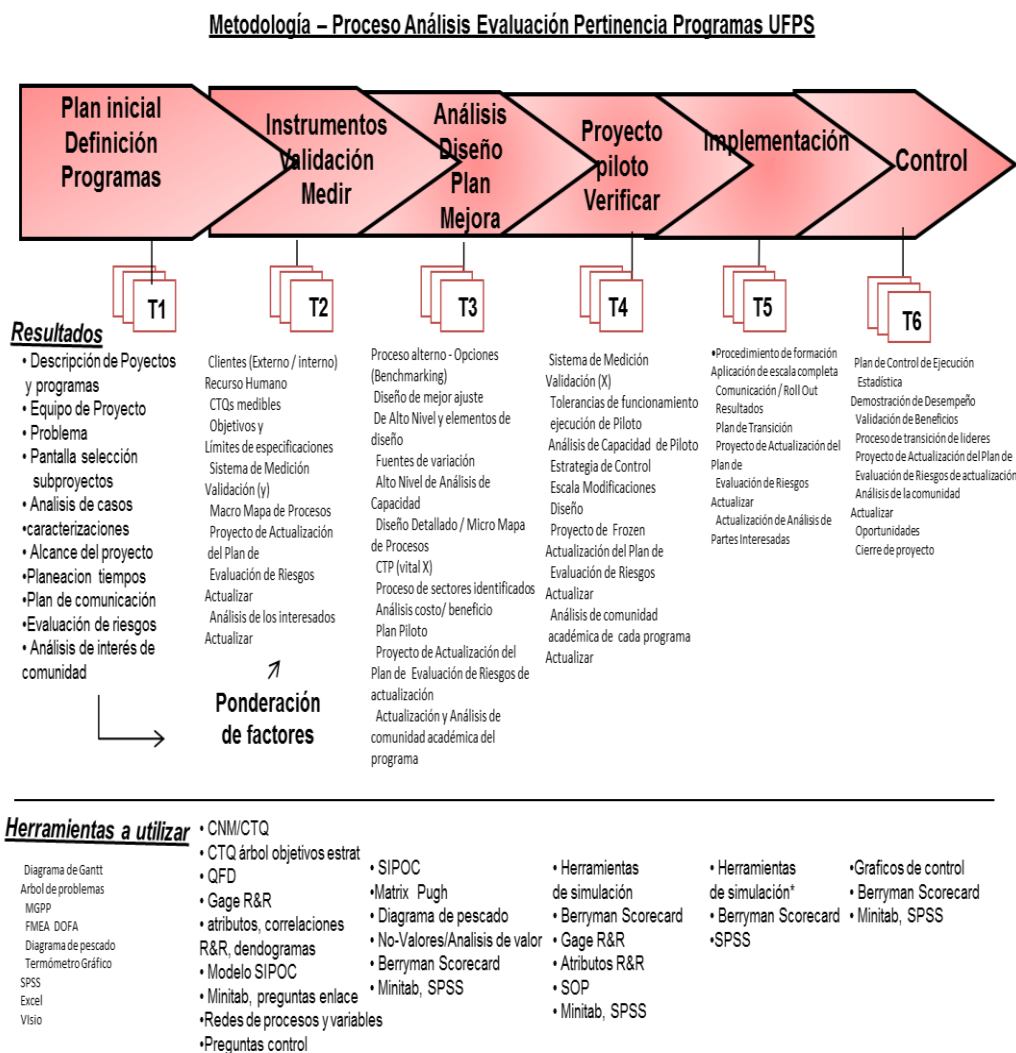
Metodología – Proceso Análisis Evaluación Pertinencia Programas UFPS

Plan inicial Definición Programas

Instrumentos Validación Medir

Análisis Diseño Plan Mejora

Proyecto piloto Verificar

Implementación

Control

T1

T2

T3

T4

T5

T6

Resultados
• Descripción de Poyectos y programas
• Equipo de Proyecto
• Problema
• Pantalla selección subproyectos
• Analisis de casos
•caracterizaciones
• Alcance del proyecto
•Planeacion tiempos
•Plan de comunicación
•Evaluación de riesgos
• Análisis de interés de comunidad

Clientes (Externo / interno)
Recurso Humano
CTQs medibles
Objetivos y
Límites de especificaciones
Sistema de Medición
Validación (y)
Macro Mapa de Procesos
Proyecto de Actualización del Plan de
Evaluación de Riesgos
Actualizar
Análisis de los interesados
Actualizar

Ponderación de factores

Proceso alterno - Opciones (Benchmarking)
Diseño de mejor ajuste
De Alto Nivel y elementos de diseño
Fuentes de variación
Alto Nivel de Análisis de Capacidad
Diseño Detallado / Micro Mapa de Procesos
CTP (vital X)
Proceso de sectores identificados
Análisis costo/ beneficio
Plan Piloto
Proyecto de Actualización del Plan de Evaluación de Riesgos de actualización
Actualización y Análisis de comunidad académica del programa

Sistema de Medición
Validación (X)
Tolerancias de funcionamiento ejecución de Piloto
Análisis de Capacidad de Piloto
Estrategia de Control
Escala Modificaciones
Diseño
Proyecto de Frozen
Actualización del Plan de
Evaluación de Riesgos
Actualizar
Análisis de comunidad académica de cada programa
Actualizar

•Procedimiento de formación
Aplicación de escala completa
Comunicación / Roll Out
Resultados
Plan de Transición
Proyecto de Actualización del Plan de
Evaluación de Riesgos
Actualizar
Actualización de Análisis de Partes Interesadas

Plan de Control de Ejecución
Estadística
Demostración de Desempeño
Validación de Beneficios
Proceso de transición de lideres
Proyecto de Actualización del Plan de
Evaluación de Riesgos de actualización
Análisis de la comunidad
Actualizar
Oportunidades
Cierre de proyecto

Herramientas a utilizar
Diagrama de Gantt
Arbol de problemas
MGPP
FMEA DOFA
Diagrama de pescado
Termómetro Gráfico
SPSS
Excel
Visio

• CNM/CTQ
• CTQ árbol objetivos estrat
• QFD
• Gage R&R
• atributos, correlaciones R&R, dendogramas
• Modelo SIPOC
• Minitab, preguntas enlace
•Redes de procesos y variables
•Preguntas control

• SIPOC
•Matrix Pugh
• Diagrama de pescado
• No-Valores/Analisis de valor
• Berryman Scorecard
• Minitab, SPSS

• Herramientas de simulación
• Berryman Scorecard
• Gage R&R
• Atributos R&R
• SOP
• Minitab, SPSS

• Herramientas de simulación*
• Berryman Scorecard
•SPSS

•Graficos de control
• Berryman Scorecard
• Minitab, SPSS